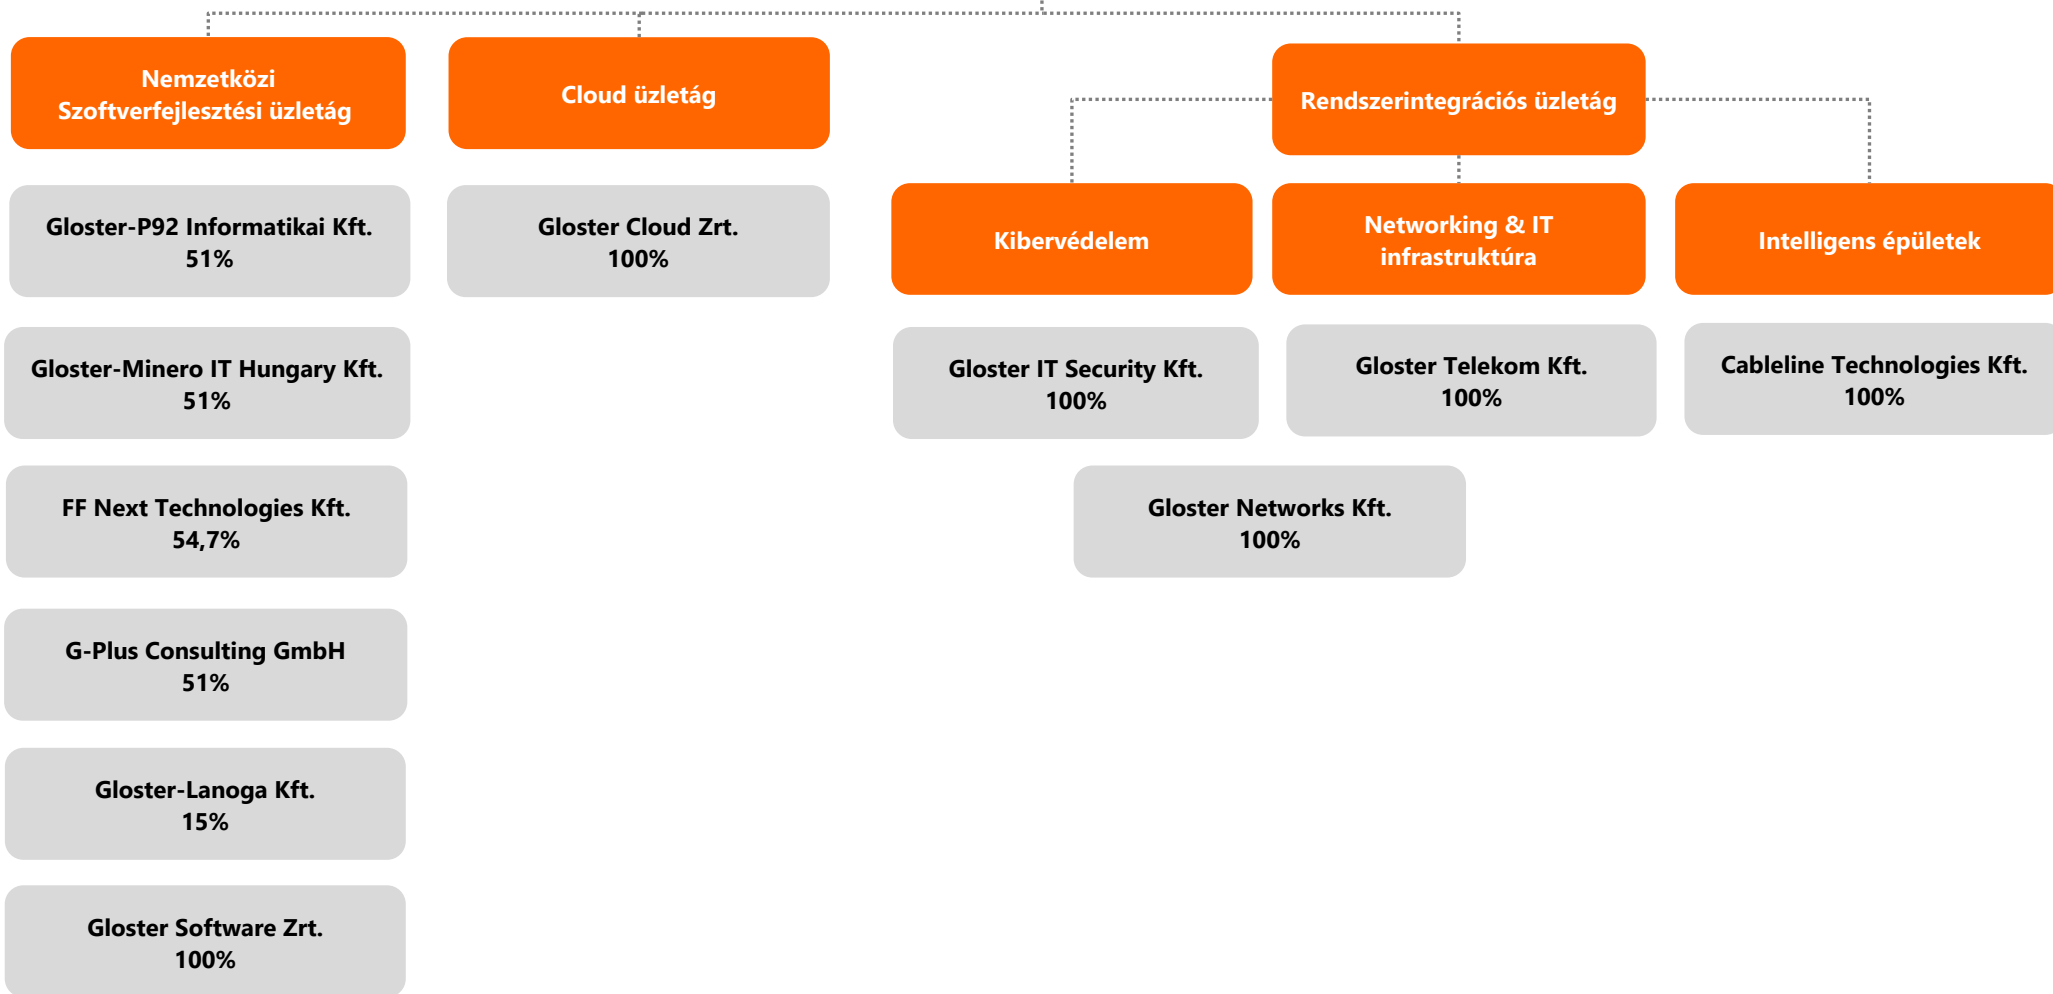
Nemzetközi Szoftverfejlesztési üzletág

Gloster-P92 Informatikai Kft.
51%

Gloster-Minero IT Hungary Kft.
51%

FF Next Technologies Kft.
54,7%

G-Plus Consulting GmbH
51%

Gloster-Lanoga Kft.
15%

Gloster Software Zrt.
100%

Cloud üzletág

Gloster Cloud Zrt.
100%

Rendszerintegrációs üzletág

Kibervédelem

Gloster IT Security Kft.
100%

Networking & IT infrastruktúra

Gloster Telekom Kft.
100%

Gloster Networks Kft.
100%

Intelligens épületek

Cableline Technologies Kft.
100%